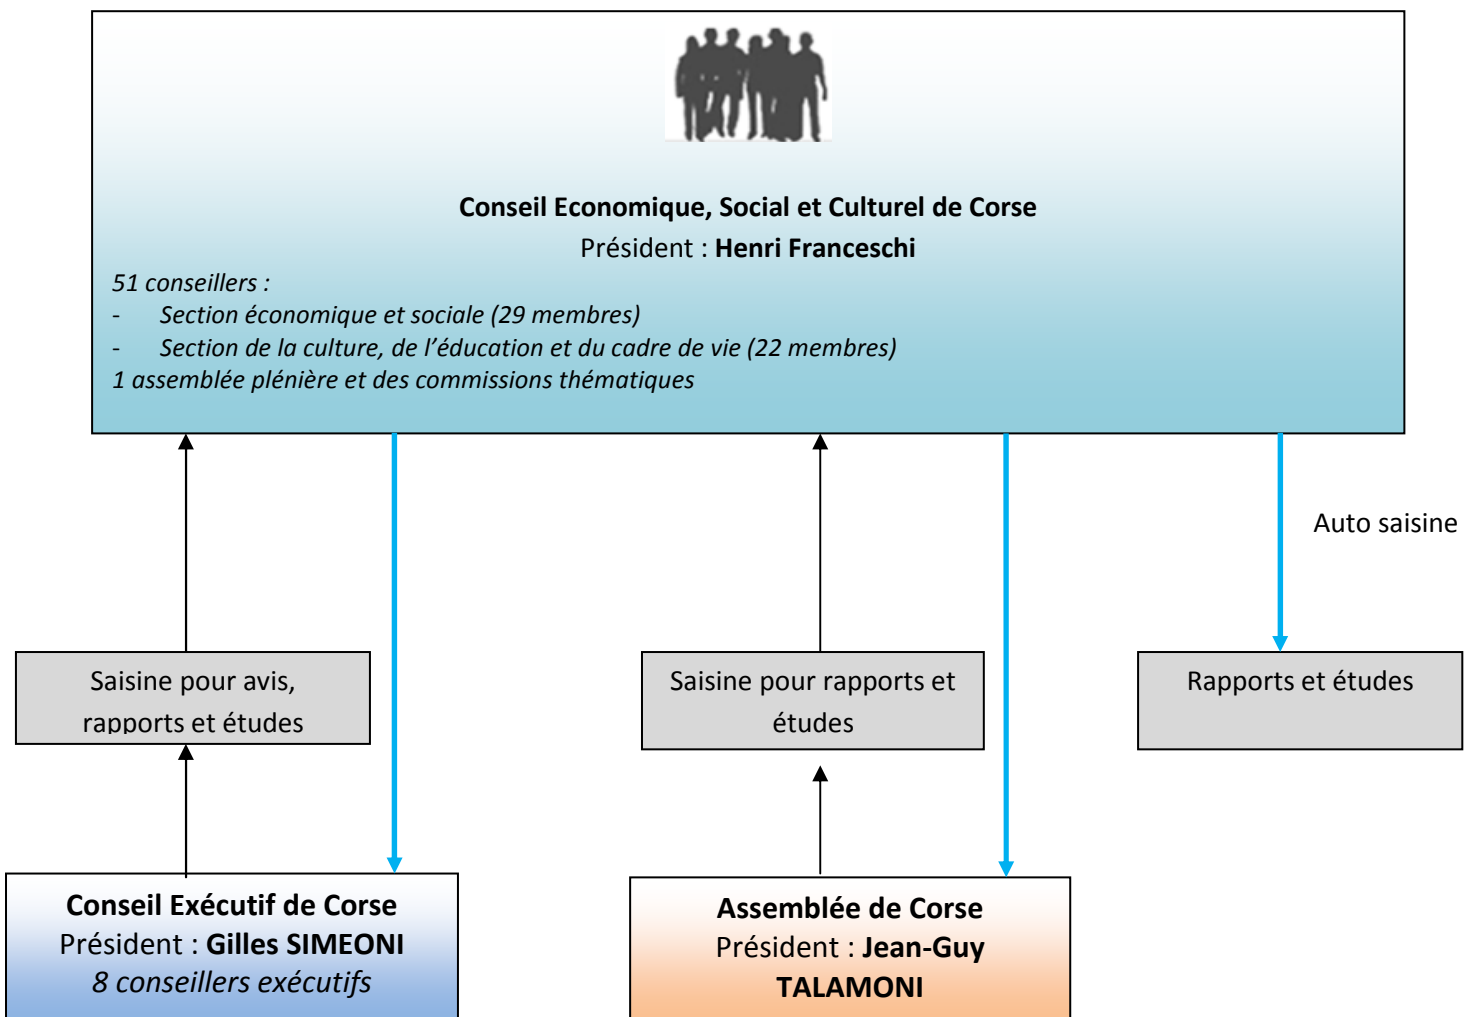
Conseil Economique, Social et Culturel de Corse
Président : Henri Franceschi

51 conseillers :
- Section économique et sociale (29 membres)
- Section de la culture, de l'éducation et du cadre de vie (22 membres)
1 assemblée plénière et des commissions thématiques

Auto saisine

Saisine pour avis, rapports et études

Saisine pour rapports et études

Rapports et études

Conseil Exécutif de Corse
Président : Gilles SIMEONI
8 conseillers exécutifs

Assemblée de Corse
Président : Jean-Guy TALAMONI